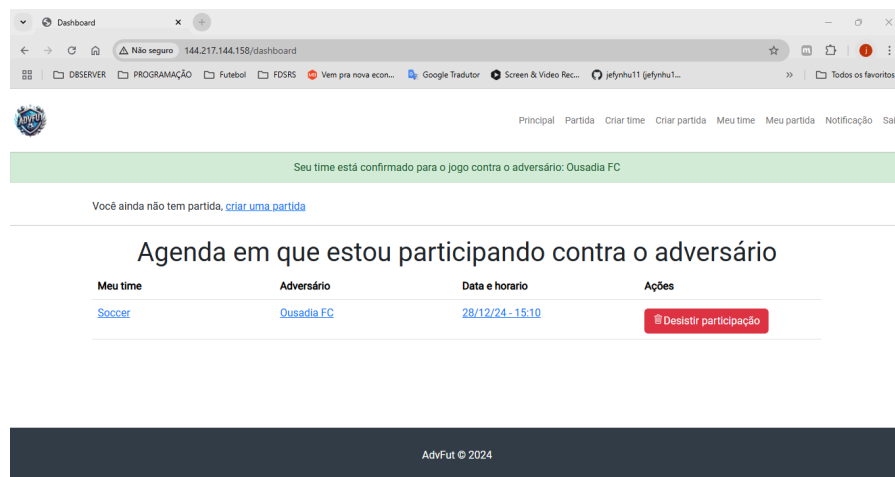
Dashboard

Não seguro 144.217.144.158/dashboard

DBSERVER PROGRAMAÇÃO Futebol FDSRS Vem pra nova econ... Google Tradutor Screen & Video Rec... jefynhu11 (jefynhu1... » Todos os favoritos

AdvFut

Principal Partida Criar time Criar partida Meu time Meu partida Notificação Sai

Seu time está confirmado para o jogo contra o adversário: Ousadia FC

Você ainda não tem partida, criar uma partida

Agenda em que estou participando contra o adversário

| Meu time | Adversário | Data e horario | Ações |
|---|---|---|---|
| Soccer | Ousadia FC | 28/12/24 - 15:10 | Desistir participação |

AdvFut © 2024